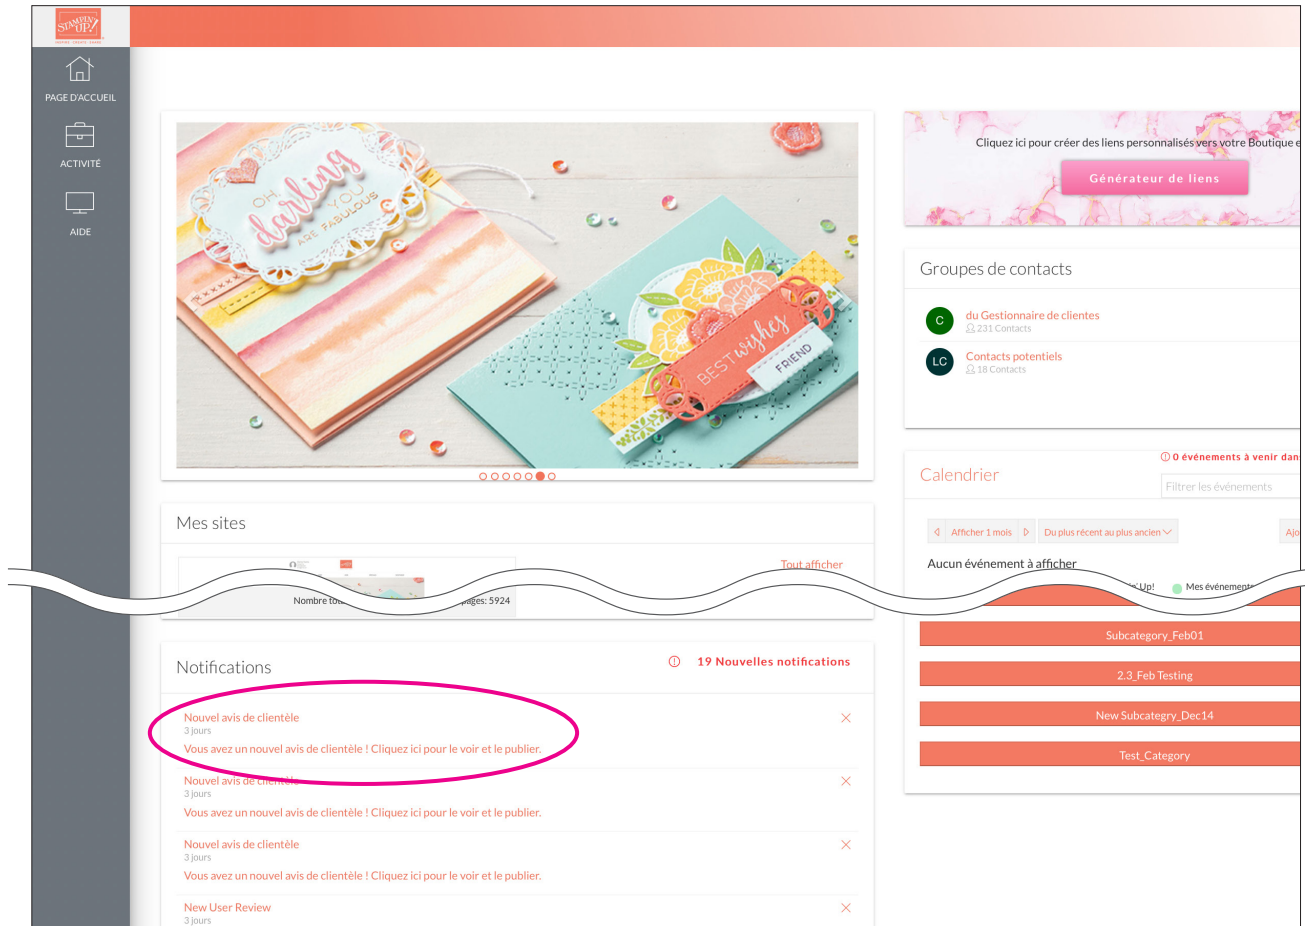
STAMPIN' UP!

PAGE D'ACCUEIL

ACTIVITÉ

AIDE

OH darling YOU ARE FABULOUS

BEST wishes FRIEND

Cliquez ici pour créer des liens personnalisés vers votre Boutique e

Générateur de liens

Groupes de contacts

C du Gestionnaire de clientes
231 Contacts

LC Contacts potentiels
18 Contacts

Calendrier

0 événements à venir dan

Filtrer les événements

Afficher 1 mois

Du plus récent au plus ancien

Ajo

Aucun événement à afficher

Up!

Mes événements

Subcategory_Feb01

2.3_Feb Testing

New Subcategory_Dec14

Test_Category

Mes sites

Tout afficher

Nombre to

pages: 5924

Notifications

19 Nouvelles notifications

Nouvel avis de clientèle
3 jours
Vous avez un nouvel avis de clientèle ! Cliquez ici pour le voir et le publier.

Nouvel avis de clientèle
3 jours
Vous avez un nouvel avis de clientèle ! Cliquez ici pour le voir et le publier.

Nouvel avis de clientèle
3 jours
Vous avez un nouvel avis de clientèle ! Cliquez ici pour le voir et le publier.

New User Review
3 jours